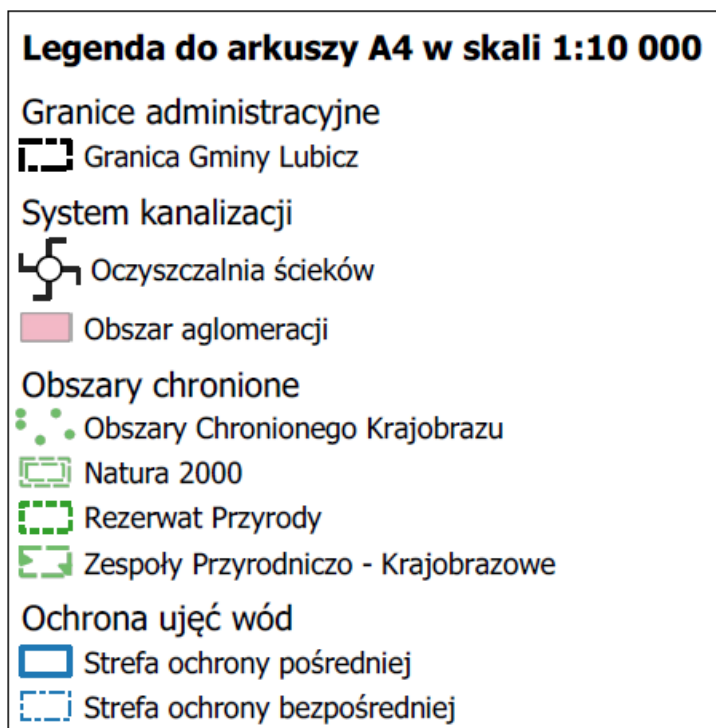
Legenda do arkuszy A4 w skali 1:10 000

Granice administracyjne

Granica Gminy Lubicz

System kanalizacji

Oczyszczalnia ścieków

Obszar aglomeracji

Obszary chronione

Obszary Chronionego Krajobrazu

Natura 2000

Rezerwat Przyrody

Zespoły Przyrodniczo - Krajobrazowe

Ochrona ujęć wód

Strefa ochrony pośredniej

Strefa ochrony bezpośredniej